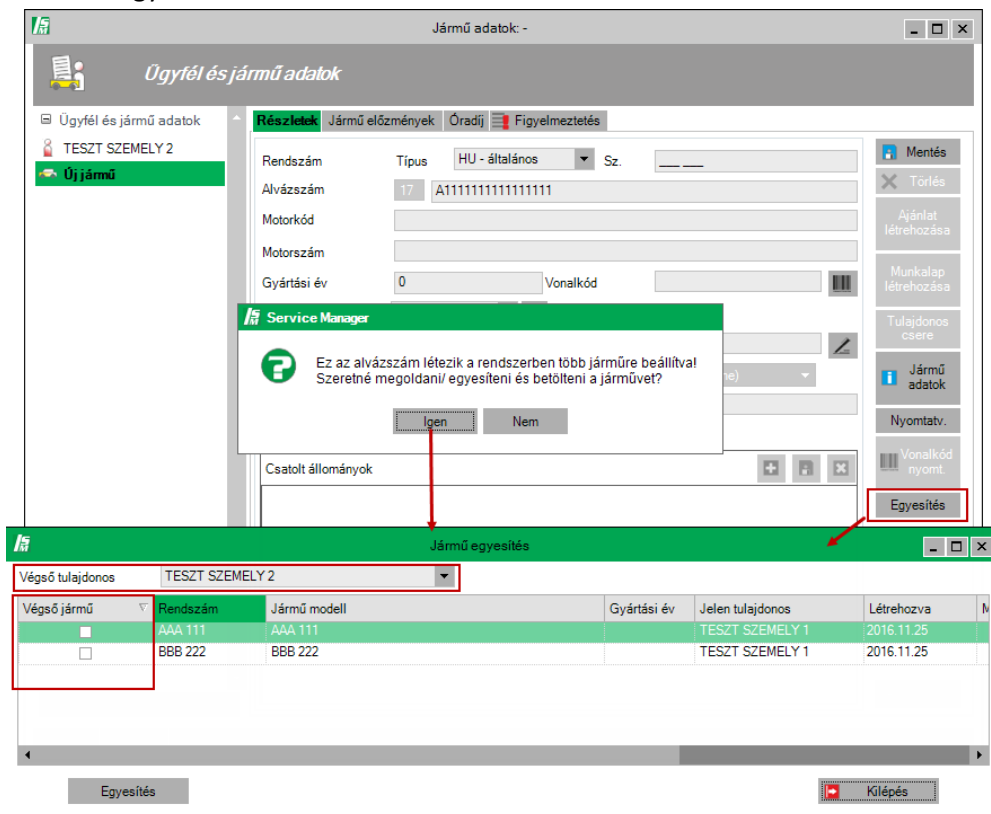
Jármű adatok: -

Ügyfél és jármű adatok

Ügyfél és jármű adatok
TESZT SZEMELY 2
Új jármű

Részletek | Jármű előzmények | Óradíj | Figyelmeztetés

Rendszám
Típus
HU - általános
Sz.
Alvázszám
17
A1111111111111111
Motorkód
Motorszám
Gyártási év
0
Vonalkód

Mentés
Törlés
Ajánlat létrehozása
Munkalap létrehozása
Tulajdonos csere
Jármű adatok
Nyomtatv.
Vonalkód nyomt.
Egyesítés

Service Manager
Ez az alvázszám létezik a rendszerben több járműre beállítva! Szeretné megoldani/ egyesíteni és betölteni a járművet?
Igen
Nem

Csatolt állományok

Jármű egyesítés

Végső tulajdonos
TESZT SZEMELY 2

| Végső jármű | Rendszám | Jármű modell | Gyártási év | Jelen tulajdonos | Létrehozva |
|---|---|---|---|---|---|
| ☐ | AAA 111 | AAA 111 | | TESZT SZEMELY 1 | 2016.11.25 |
| ☐ | BBB 222 | BBB 222 | | TESZT SZEMELY 1 | 2016.11.25 |

Egyesítés
Kilépés